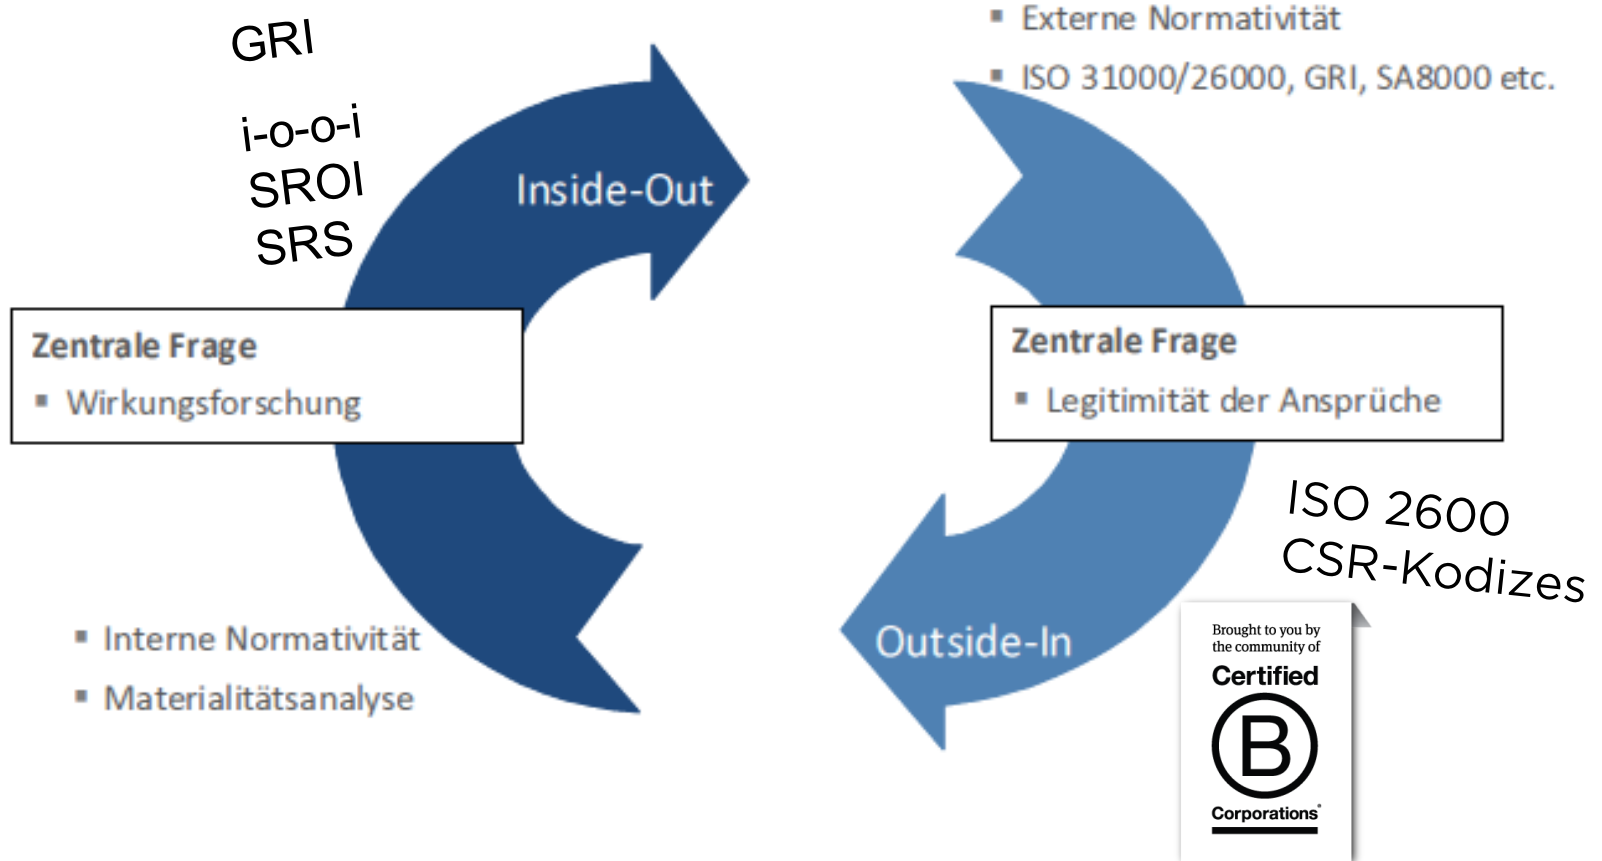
GRI

i-o-o-i
SROI
SRS

Inside-Out

Zentrale Frage
▪ Wirkungsforschung

▪ Interne Normativität
▪ Materialitätsanalyse

▪ Externe Normativität
▪ ISO 31000/26000, GRI, SA8000 etc.

Zentrale Frage
▪ Legitimität der Ansprüche

ISO 2600
CSR-Kodizes

Outside-In

Brought to you by the community of
Certified
B
Corporations